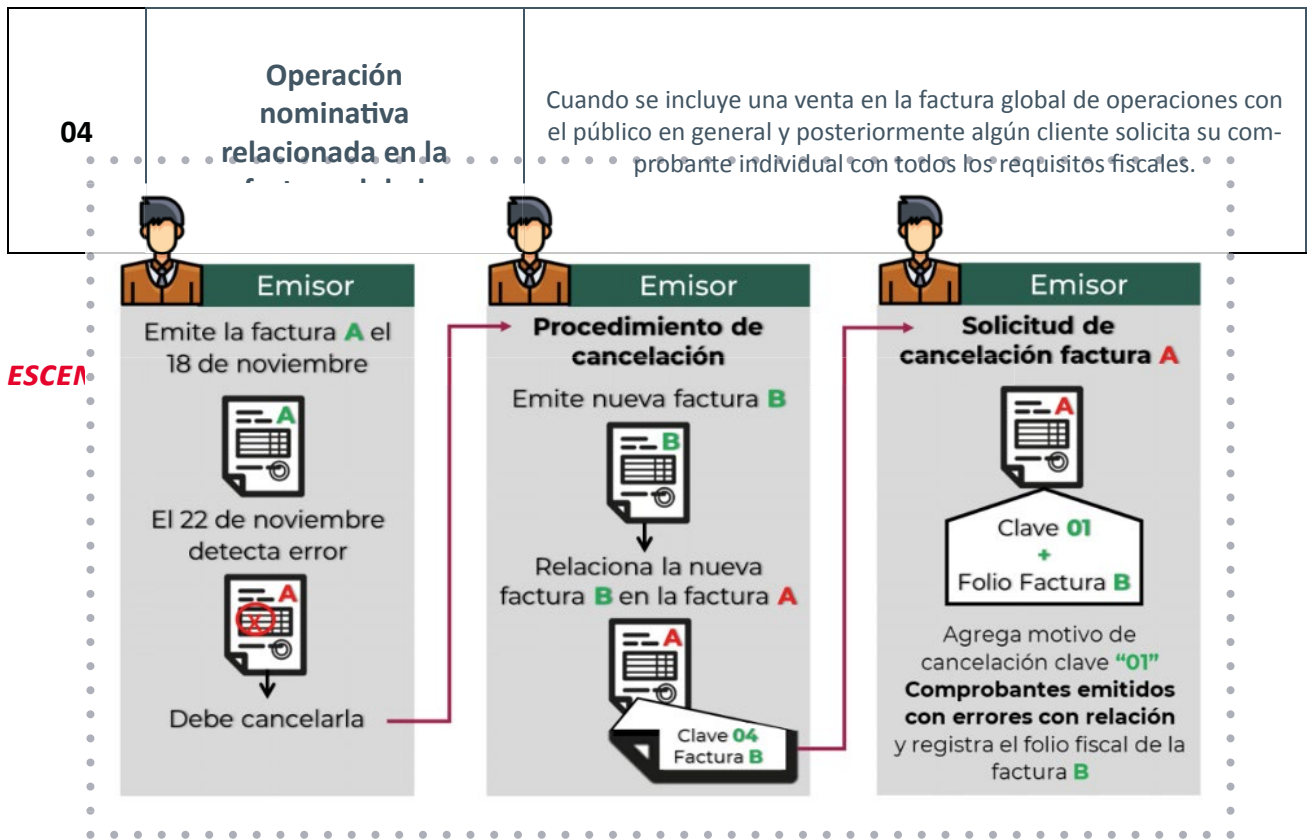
| 04 | Operación nominativa relacionada en la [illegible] | Cuando se incluye una venta en la factura global de operaciones con el público en general y posteriormente algún cliente solicita su comprobante individual con todos los requisitos fiscales. |
|---|---|---|

ESCEN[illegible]

Emisor

Emite la factura A el 18 de noviembre

A

El 22 de noviembre detecta error

A

Debe cancelarla

Emisor

Procedimiento de cancelación

Emite nueva factura B

B

Relaciona la nueva factura B en la factura A

A

Clave 04 Factura B

Emisor

Solicitud de cancelación factura A

A

Clave 01 + Folio Factura B

Agrega motivo de cancelación clave "01" Comprobantes emitidos con errores con relación y registra el folio fiscal de la factura B